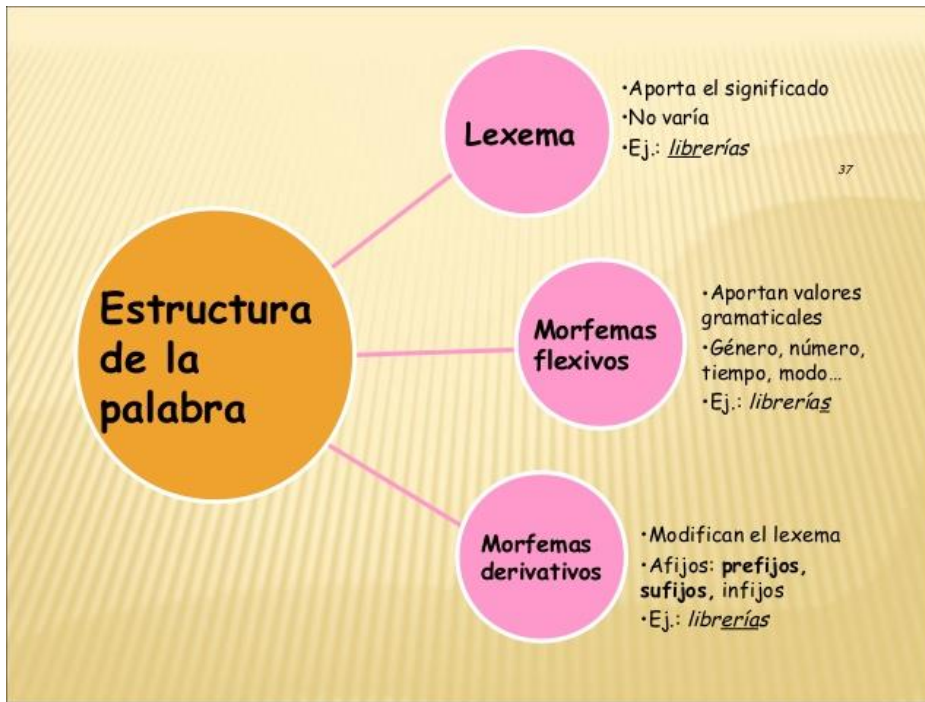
Estructura de la palabra

Lexema

•Aporta el significado
•No varía
•Ej.: librerías

37

Morfemas flexivos

•Aportan valores gramaticales
•Género, número, tiempo, modo…
•Ej.: librerías

Morfemas derivativos

•Modifican el lexema
•Afijos: **prefijos**, **sufijos**, infijos
•Ej.: librerías